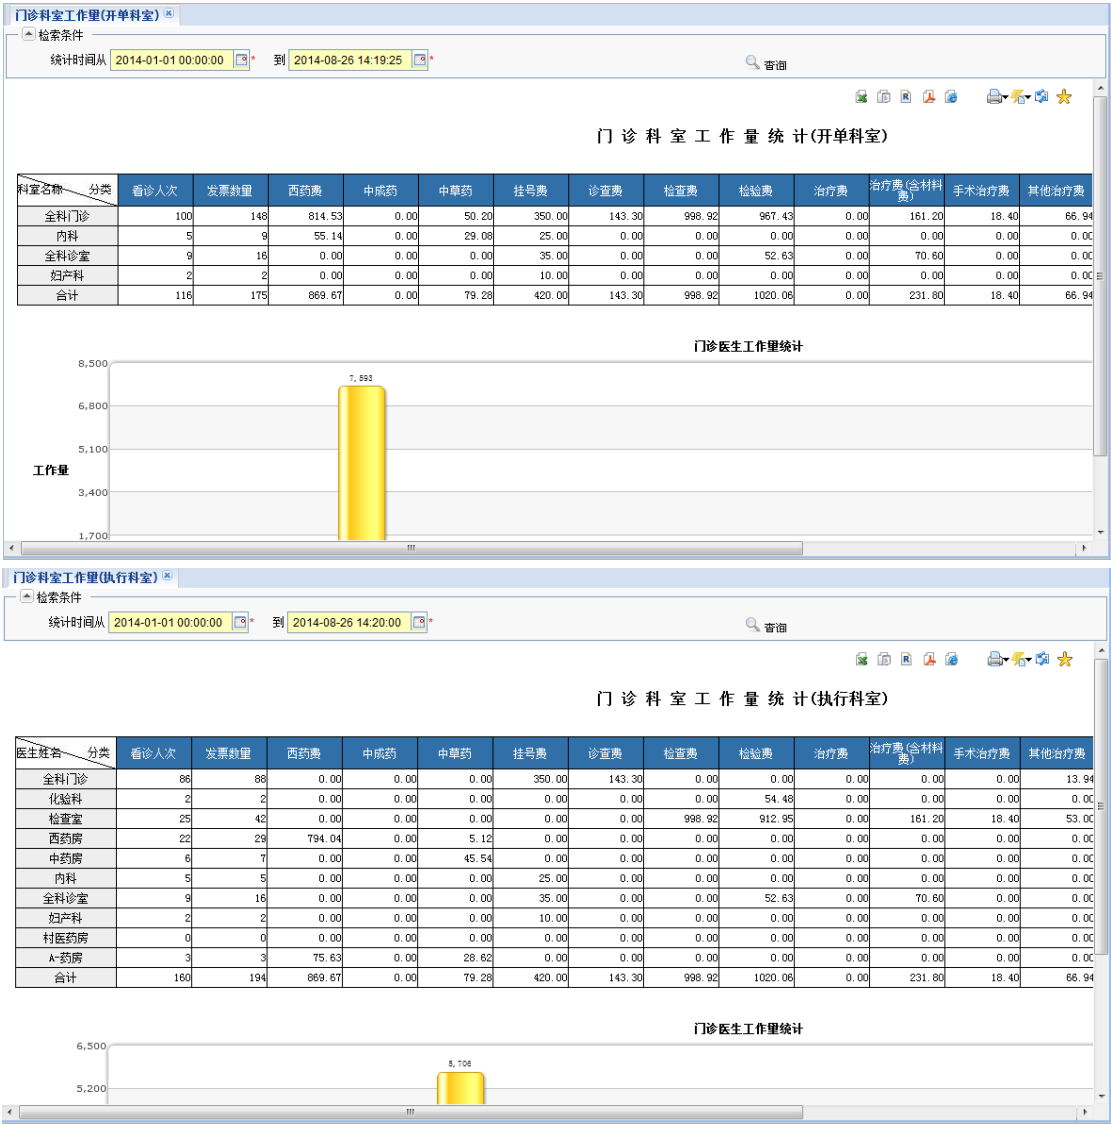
门诊科室工作量(开单科室)

检索条件

统计时间从 2014-01-01 00:00:00 * 到 2014-08-26 14:19:25 * 查询

门 诊 科 室 工 作 量 统 计(开单科室)

| 科室名称 分类 | 看诊人次 | 发票数量 | 西药费 | 中成药 | 中草药 | 挂号费 | 诊查费 | 检查费 | 检验费 | 治疗费 | 治疗费(含材料费) | 手术治疗费 | 其他治疗费 |
|---|---|---|---|---|---|---|---|---|---|---|---|---|---|
| 全科门诊 | 100 | 148 | 814.53 | 0.00 | 50.20 | 350.00 | 143.30 | 998.92 | 967.43 | 0.00 | 161.20 | 18.40 | 66.94 |
| 内科 | 5 | 9 | 55.14 | 0.00 | 29.08 | 25.00 | 0.00 | 0.00 | 0.00 | 0.00 | 0.00 | 0.00 | 0.00 |
| 全科诊室 | 9 | 16 | 0.00 | 0.00 | 0.00 | 35.00 | 0.00 | 0.00 | 52.63 | 0.00 | 70.60 | 0.00 | 0.00 |
| 妇产科 | 2 | 2 | 0.00 | 0.00 | 0.00 | 10.00 | 0.00 | 0.00 | 0.00 | 0.00 | 0.00 | 0.00 | 0.00 |
| 合计 | 116 | 175 | 869.67 | 0.00 | 79.28 | 420.00 | 143.30 | 998.92 | 1020.06 | 0.00 | 231.80 | 18.40 | 66.94 |

门诊医生工作量统计

8,500
6,800
5,100
3,400
1,700
工作量
7,593

门诊科室工作量(执行科室)

检索条件

统计时间从 2014-01-01 00:00:00 * 到 2014-08-26 14:20:00 * 查询

门 诊 科 室 工 作 量 统 计(执行科室)

| 医生姓名 分类 | 看诊人次 | 发票数量 | 西药费 | 中成药 | 中草药 | 挂号费 | 诊查费 | 检查费 | 检验费 | 治疗费 | 治疗费(含材料费) | 手术治疗费 | 其他治疗费 |
|---|---|---|---|---|---|---|---|---|---|---|---|---|---|
| 全科门诊 | 86 | 88 | 0.00 | 0.00 | 0.00 | 350.00 | 143.30 | 0.00 | 0.00 | 0.00 | 0.00 | 0.00 | 13.94 |
| 化验科 | 2 | 2 | 0.00 | 0.00 | 0.00 | 0.00 | 0.00 | 0.00 | 54.48 | 0.00 | 0.00 | 0.00 | 0.00 |
| 检查室 | 25 | 42 | 0.00 | 0.00 | 0.00 | 0.00 | 0.00 | 998.92 | 912.95 | 0.00 | 161.20 | 18.40 | 53.00 |
| 西药房 | 22 | 29 | 794.04 | 0.00 | 5.12 | 0.00 | 0.00 | 0.00 | 0.00 | 0.00 | 0.00 | 0.00 | 0.00 |
| 中药房 | 6 | 7 | 0.00 | 0.00 | 45.54 | 0.00 | 0.00 | 0.00 | 0.00 | 0.00 | 0.00 | 0.00 | 0.00 |
| 内科 | 5 | 5 | 0.00 | 0.00 | 0.00 | 25.00 | 0.00 | 0.00 | 0.00 | 0.00 | 0.00 | 0.00 | 0.00 |
| 全科诊室 | 9 | 16 | 0.00 | 0.00 | 0.00 | 35.00 | 0.00 | 0.00 | 52.63 | 0.00 | 70.60 | 0.00 | 0.00 |
| 妇产科 | 2 | 2 | 0.00 | 0.00 | 0.00 | 10.00 | 0.00 | 0.00 | 0.00 | 0.00 | 0.00 | 0.00 | 0.00 |
| 村医药房 | 0 | 0 | 0.00 | 0.00 | 0.00 | 0.00 | 0.00 | 0.00 | 0.00 | 0.00 | 0.00 | 0.00 | 0.00 |
| A-药房 | 3 | 3 | 75.63 | 0.00 | 28.62 | 0.00 | 0.00 | 0.00 | 0.00 | 0.00 | 0.00 | 0.00 | 0.00 |
| 合计 | 160 | 194 | 869.67 | 0.00 | 79.28 | 420.00 | 143.30 | 998.92 | 1020.06 | 0.00 | 231.80 | 18.40 | 66.94 |

门诊医生工作量统计

6,500
5,200
5,706